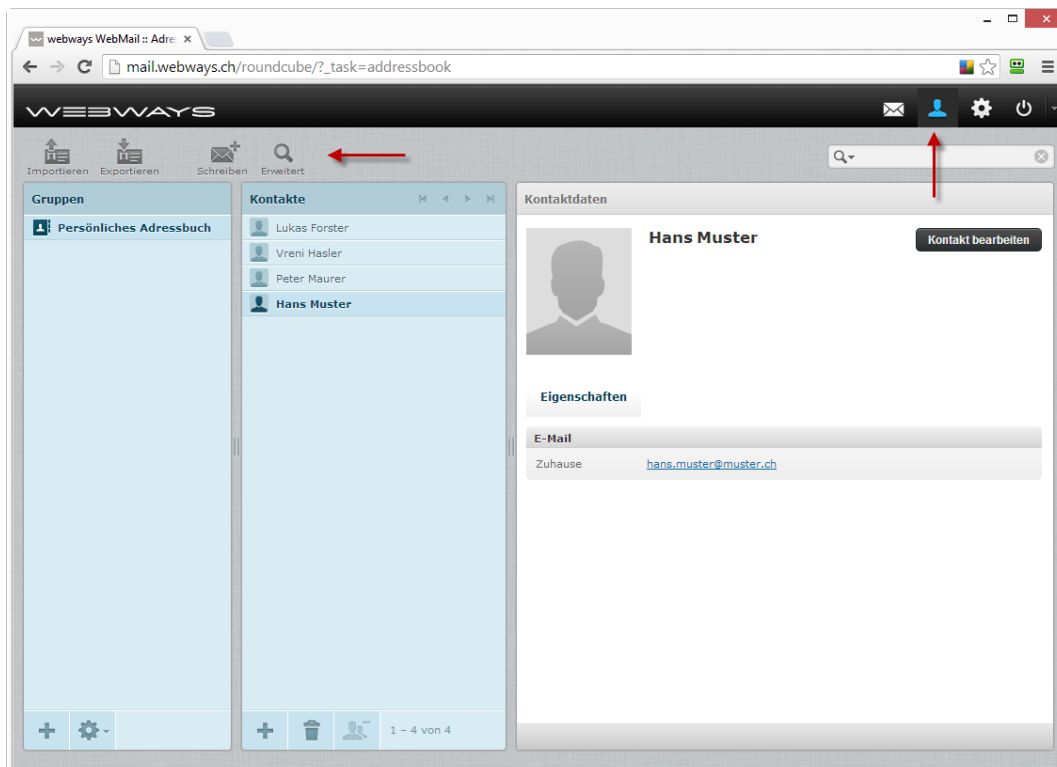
webways WebMail :: Adre ×

mail.webways.ch/roundcube/?_task=addressbook

WEBWAYS

Importieren Exportieren Schreiben Erweitert

Gruppen

Persönliches Adressbuch

Kontakte

Lukas Forster
Vreni Hasler
Peter Maurer
Hans Muster

1 – 4 von 4

Kontaktdaten

Hans Muster

Kontakt bearbeiten

Eigenschaften

E-Mail

Zuhause hans.muster@muster.ch